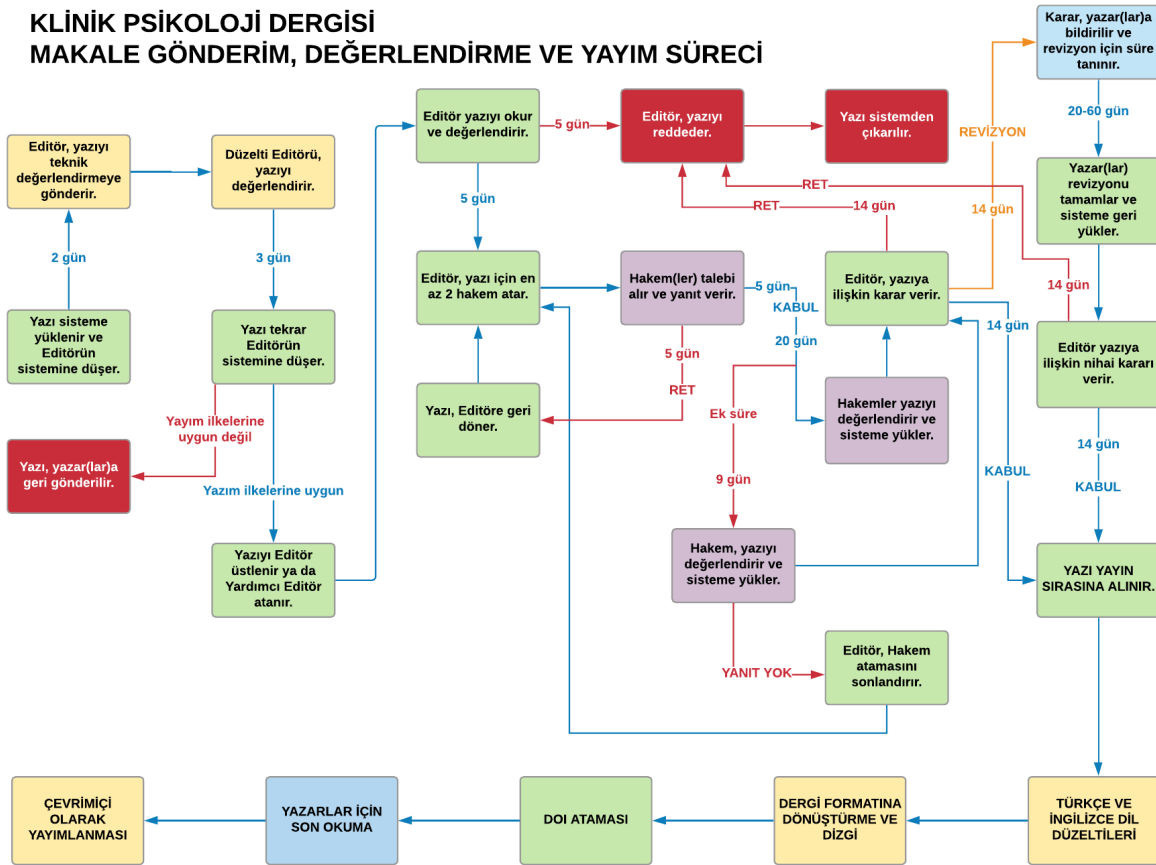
KLİNİK PSİKOLOJİ DERGİSİ
MAKALE GÖNDERİM, DEĞERLENDİRME VE YAYIM SÜRECİ

Yazı sisteme yüklenir ve Editörün sistemine düşer.

2 gün

Editör, yazıyı teknik değerlendirmeye gönderir.

Düzelti Editörü, yazıyı değerlendirir.

3 gün

Yazı tekrar Editörün sistemine düşer.

Yayım ilkelerine uygun değil

Yazı, yazar(lar)a geri gönderilir.

Yazım ilkelerine uygun

Yazıyı Editör üstlenir ya da Yardımcı Editör atanır.

Editör yazıyı okur ve değerlendirir.

5 gün

Editör, yazıyı reddeder.

Yazı sistemden çıkarılır.

5 gün

Editör, yazı için en az 2 hakem atar.

Hakem(ler) talebi alır ve yanıt verir.

5 gün

KABUL

20 gün

Hakemler yazıyı değerlendirir ve sisteme yükler.

5 gün

RET

Yazı, Editöre geri döner.

Ek süre

9 gün

Hakem, yazıyı değerlendirir ve sisteme yükler.

YANIT YOK

Editör, Hakem atamasını sonlandırır.

Editör, yazıya ilişkin karar verir.

RET

14 gün

RET

REVİZYON

14 gün

Karar, yazar(lar)a bildirilir ve revizyon için süre tanınır.

20-60 gün

Yazar(lar) revizyonu tamamlar ve sisteme geri yükler.

14 gün

14 gün

Editör yazıya ilişkin nihai kararı verir.

14 gün

KABUL

KABUL

YAZI YAYIN SIRASINA ALINIR.

TÜRKÇE VE İNGİLİZCE DİL DÜZELTİLERİ

DERGİ FORMATINA DÖNÜŞTÜRME VE DİZGİ

DOI ATAMASI

YAZARLAR İÇİN SON OKUMA

ÇEVRİMİÇİ OLARAK YAYIMLANMASI